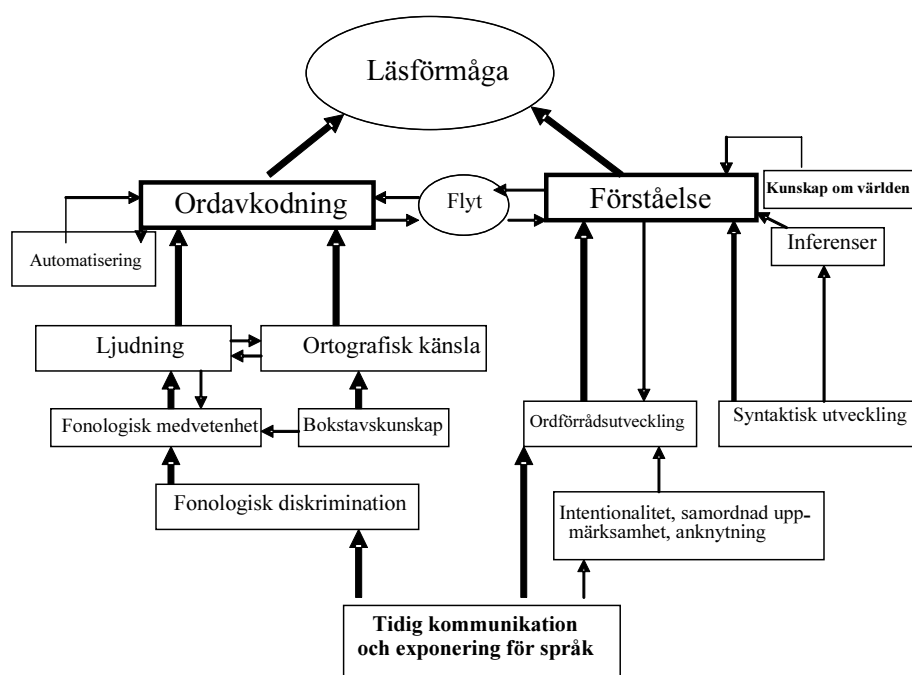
Läsförmåga

Ordavkodning

Flyt

Förståelse

Kunskap om världen

Automatisering

Inferenser

Ljudning

Ortografisk känsla

Fonologisk medvetenhet

Bokstavskunskap

Ordförrådsutveckling

Syntaktisk utveckling

Fonologisk diskrimination

Intentionalitet, samordnad uppmärksamhet, anknytning

Tidig kommunikation och exponering för språk